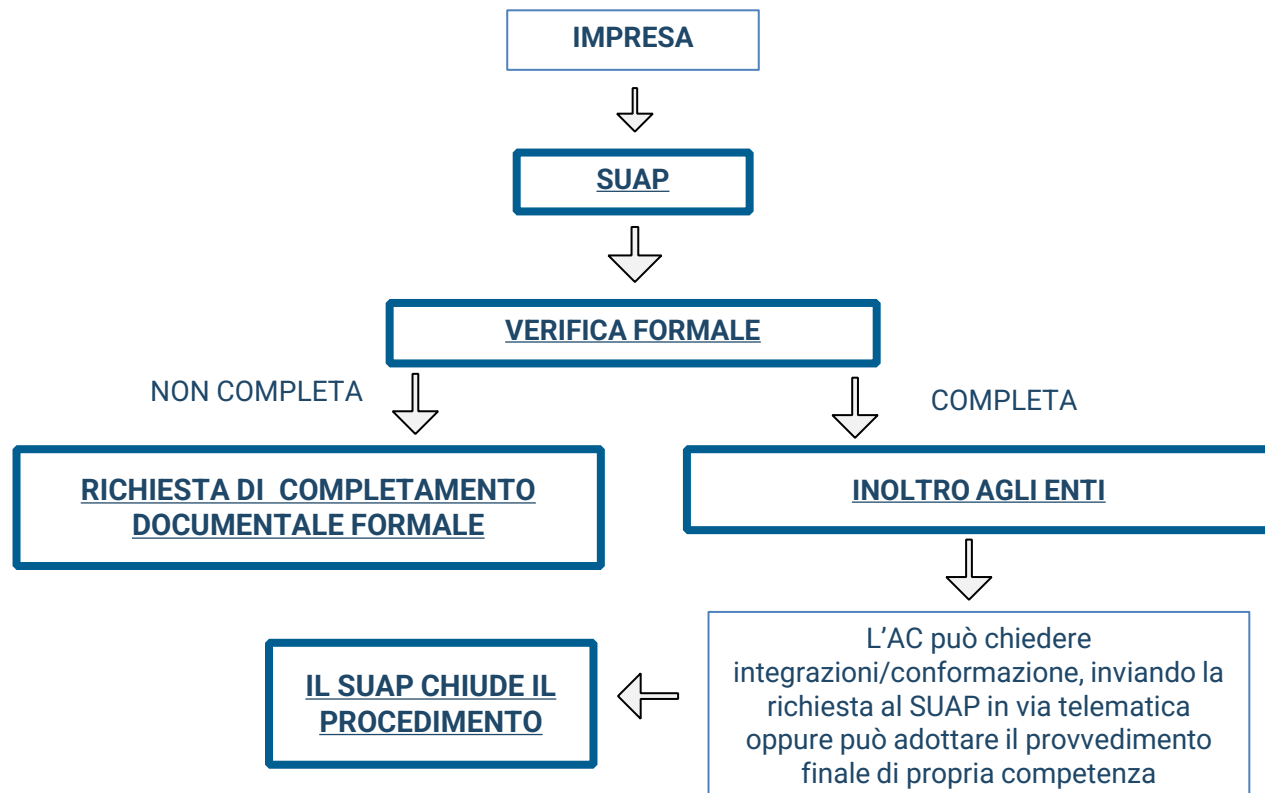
IMPRESA

SUAP

VERIFICA FORMALE

NON COMPLETA

COMPLETA

RICHIESTA DI COMPLETAMENTO DOCUMENTALE FORMALE

INOLTRO AGLI ENTI

L'AC può chiedere integrazioni/conformazione, inviando la richiesta al SUAP in via telematica oppure può adottare il provvedimento finale di propria competenza

IL SUAP CHIUDE IL PROCEDIMENTO